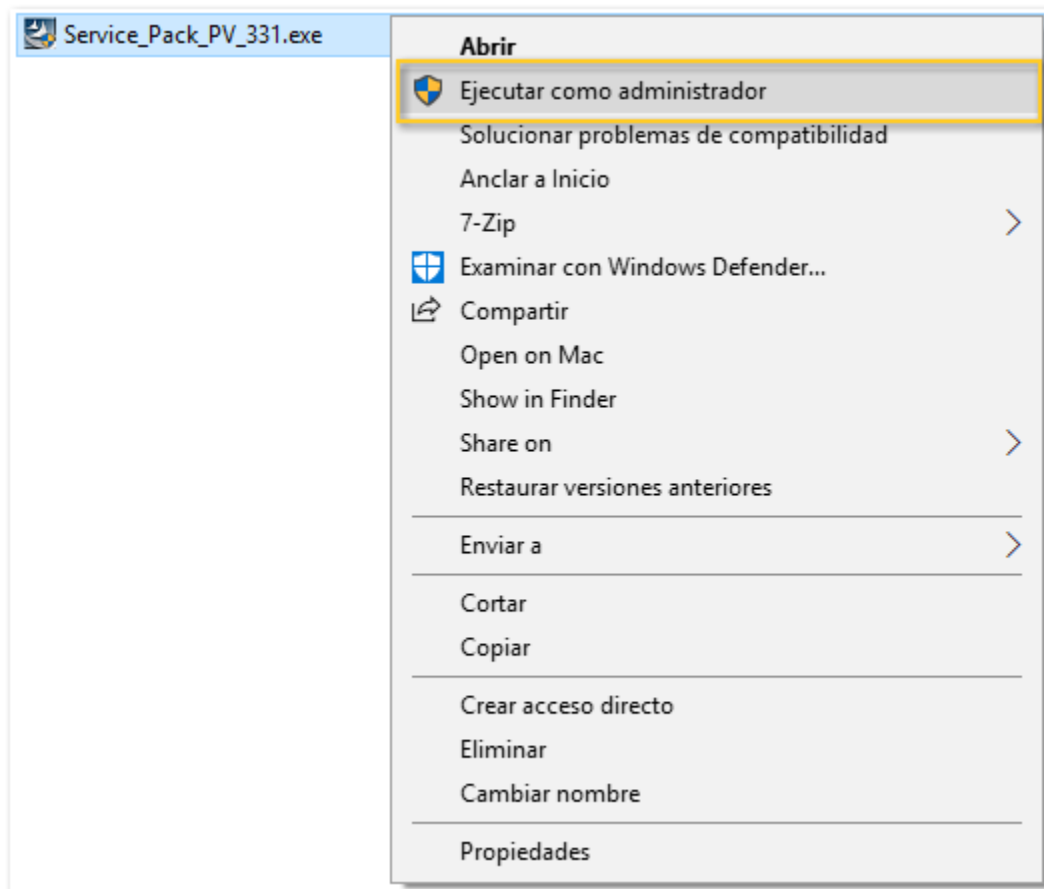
Service_Pack_PV_331.exe

Abrir
Ejecutar como administrador
Solucionar problemas de compatibilidad
Anclar a Inicio
7-Zip
Examinar con Windows Defender...
Compartir
Open on Mac
Show in Finder
Share on
Restaurar versiones anteriores

Enviar a

Cortar
Copiar

Crear acceso directo
Eliminar
Cambiar nombre

Propiedades